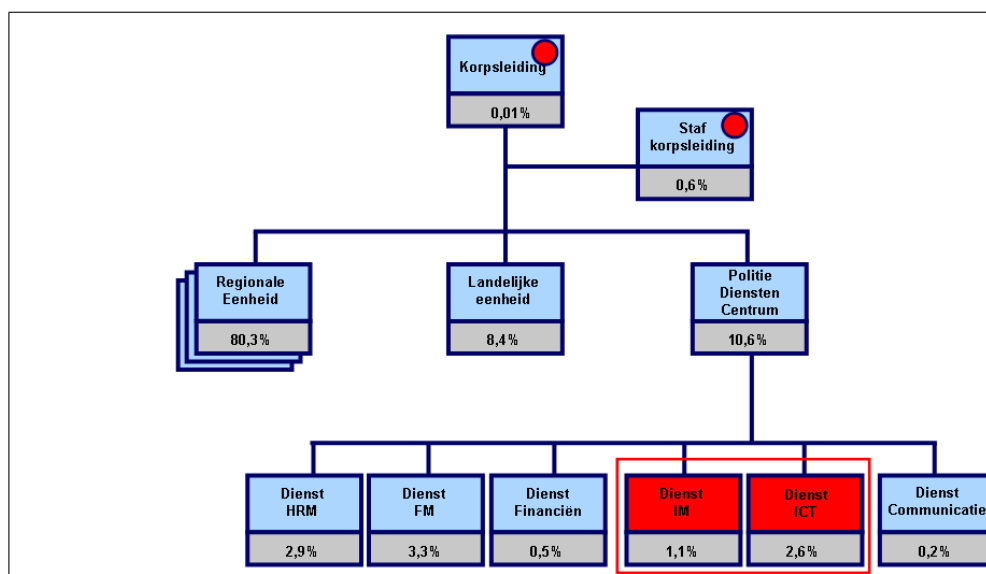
Korpsleiding
0,01%

Staf korpsleiding
0,6%

Regionale Eenheid
80,3%

Landelijke eenheid
8,4%

Politie Diensten Centrum
10,6%

Dienst HRM
2,9%

Dienst FM
3,3%

Dienst Financiën
0,5%

Dienst IM
1,1%

Dienst ICT
2,6%

Dienst Communicatie
0,2%